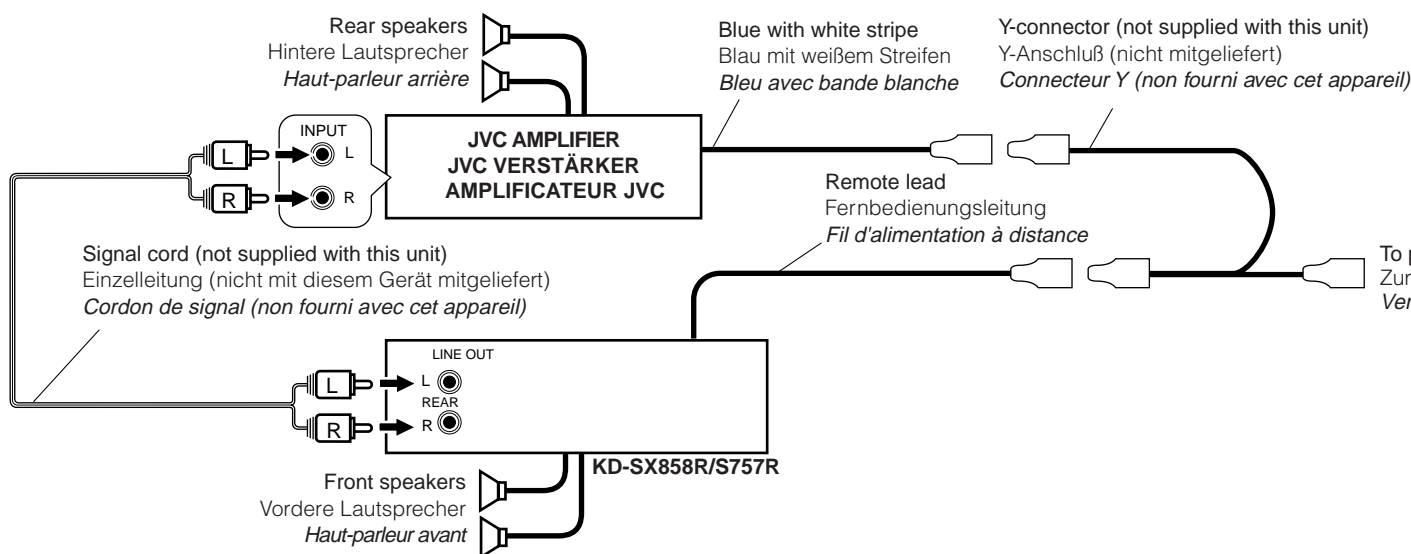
Rear speakers
Hintere Lautsprecher
Haut-parleur arrière

Blue with white stripe
Blau mit weißem Streifen
Bleu avec bande blanche

Y-connector (not supplied with this unit)
Y-Anschluß (nicht mitgeliefert)
Connecteur Y (non fourni avec cet appareil)

INPUT
L
R
L
R

JVC AMPLIFIER
JVC VERSTÄRKER
AMPLIFICATEUR JVC

Remote lead
Fernbedienungsleitung
Fil d'alimentation à distance

To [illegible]
Zur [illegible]
Ver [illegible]

Signal cord (not supplied with this unit)
Einzelleitung (nicht mit diesem Gerät mitgeliefert)
Cordon de signal (non fourni avec cet appareil)

LINE OUT
L
REAR
R
L
R

KD-SX858R/S757R

Front speakers
Vordere Lautsprecher
Haut-parleur avant